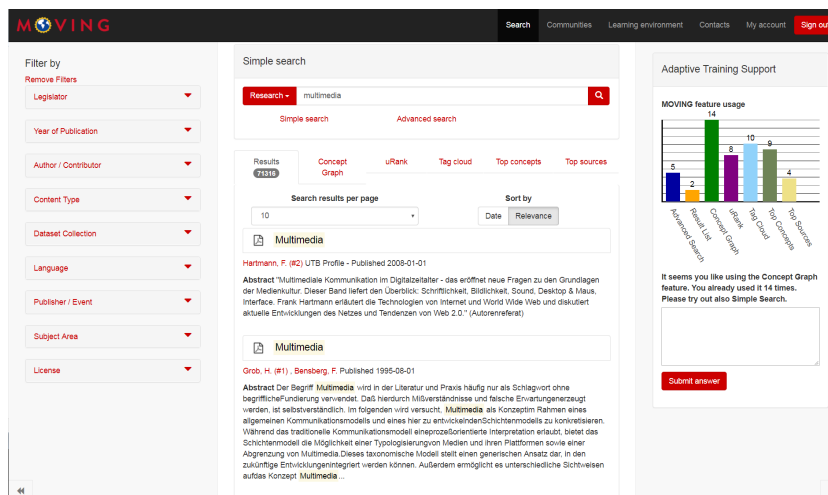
MOVING

Search Communities Learning environment Contacts My account Sign out

Filter by
Remove Filters
Legislator
Year of Publication
Author / Contributor
Content Type
Dataset Collection
Language
Publisher / Event
Subject Area
License

Simple search

Research multimedia

Simple search Advanced search

Results 71316 Concept Graph uRank Tag cloud Top concepts Top sources

Search results per page
10

Sort by
Date Relevance

Multimedia

Hartmann, F. (#2) UTB Profile - Published 2008-01-01

**Abstract** "Multimediale Kommunikation im Digitalzeitalter - das eröffnet neue Fragen zu den Grundlagen der Medienkultur. Dieser Band liefert den Überblick: Schriftlichkeit, Bildlichkeit, Sound, Desktop & Maus, Interface. Frank Hartmann erläutert die Technologien von Internet und World Wide Web und diskutiert aktuelle Entwicklungen des Netzes und Tendenzen von Web 2.0." (Autorenreferat)

Multimedia

Grob, H. (#1) , Bensberg, F. Published 1995-08-01

**Abstract** Der Begriff Multimedia wird in der Literatur und Praxis häufig nur als Schlagwort ohne begrifflicheFundierung verwendet. Daß hierdurch Mißverständnisse und falsche Erwartungenerzeugt werden, ist selbstverständlich. Im folgenden wird versucht, Multimedia als Konzeptim Rahmen eines allgemeinen Kommunikationsmodells und eines hier zu entwickelndenSchichtenmodells zu konkretisieren. Während das traditionelle Kommunikationsmodell eineprozeßorientierte Interpretation erlaubt, bietet das Schichtenmodell die Möglichkeit einer Typologisierungvon Medien und ihren Plattformen sowie einer Abgrenzung von Multimedia.Dieses taxonomische Modell stellt einen generischen Ansatz dar, in den zukünftige Entwicklungenintegriert werden können. Außerdem ermöglicht es unterschiedliche Sichtweisen aufdas Konzept Multimedia...

Adaptive Training Support

MOVING feature usage

5 2 14 8 10 9 4

Advanced Search
Result List
Concept Graph
uRank
Tag Cloud
Top Concepts
Top Sources

It seems you like using the Concept Graph feature. You already used it 14 times. Please try out also Simple Search.

Submit answer